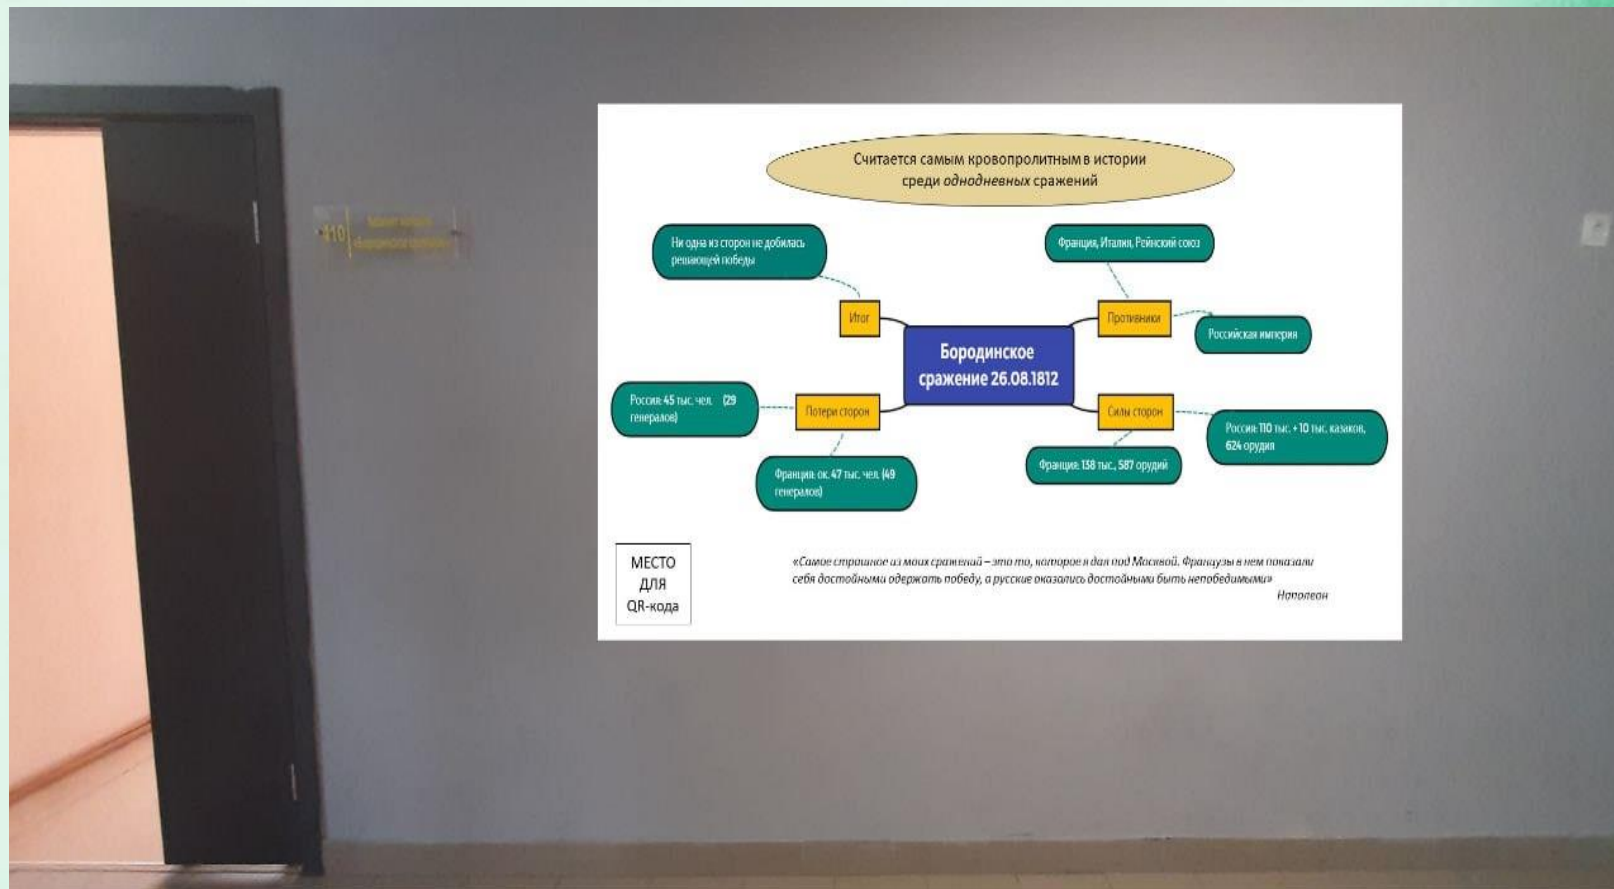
110 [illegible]

Считается самым кровопролитным в истории среди однодневных сражений

Ни одна из сторон не добилась решающей победы

Итог

Франция, Италия, Рейнский союз

Противники

Российская империя

Бородинское сражение 26.08.1812

Россия: 45 тыс. чел. (29 генералов)

Потери сторон

Франция: ок. 47 тыс. чел. (49 генералов)

Силы сторон

Россия: 110 тыс. + 10 тыс. казаков, 624 орудия

Франция: 138 тыс., 587 орудий

МЕСТО ДЛЯ QR-кода

«Самое страшное из моих сражений – это то, которое я дал под Москвой. Французы в нем показали себя достойными одержать победу, а русские оказались достойными быть непобедимыми»

Наполеон